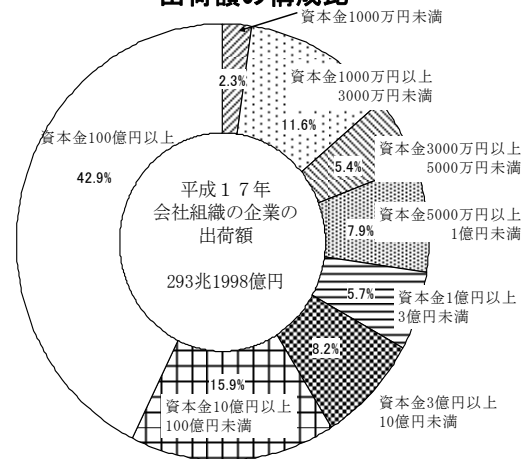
出荷額の構成比

資本金1000万円未満

2.3%

資本金1000万円以上 3000万円未満

11.6%

資本金3000万円以上 5000万円未満

5.4%

資本金5000万円以上 1億円未満

7.9%

5.7%

資本金1億円以上 3億円未満

8.2%

資本金3億円以上 10億円未満

15.9%

資本金10億円以上 100億円未満

資本金100億円以上

42.9%

平成17年 会社組織の企業の 出荷額

293兆1998億円